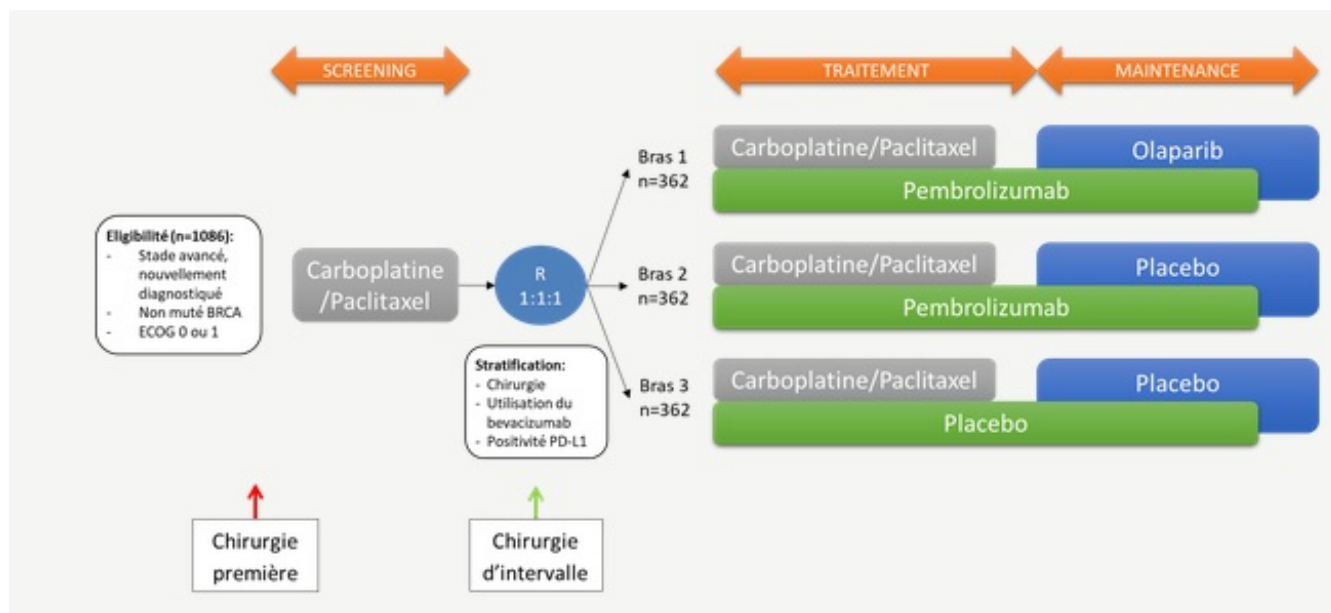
SCREENING

TRAITEMENT

MAINTENANCE

Eligibilité (n=1086):
- Stade avancé, nouvellement diagnostiqué
- Non muté BRCA
- ECOG 0 ou 1

Carboplatine /Paclitaxel

R 1:1:1

Stratification:
- Chirurgie
- Utilisation du bevacizumab
- Positivité PD-L1

Bras 1 n=362

Carboplatine/Paclitaxel

Olaparib

Pembrolizumab

Bras 2 n=362

Carboplatine/Paclitaxel

Placebo

Pembrolizumab

Bras 3 n=362

Carboplatine/Paclitaxel

Placebo

Placebo

Chirurgie première

Chirurgie d'intervalle